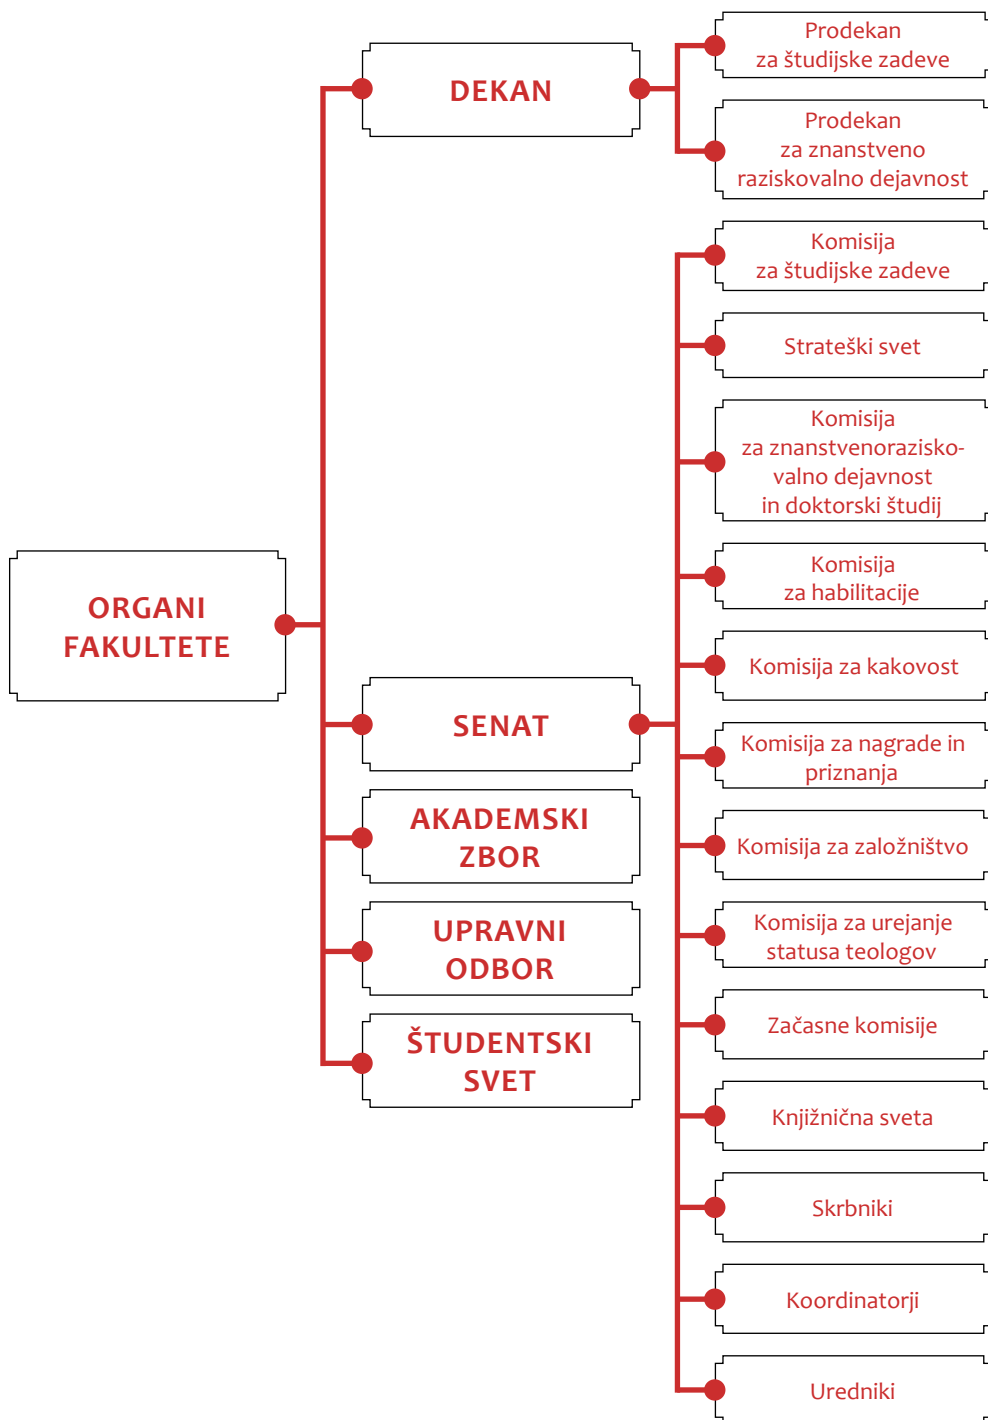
DEKAN

Prodekan za študijske zadeve

Prodekan za znanstveno raziskovalno dejavnost

ORGANI FAKULTETE

SENAT

AKADEMSKI ZBOR

UPRAVNI ODBOR

ŠTUDENTSKI SVET

Komisija za študijske zadeve

Strateški svet

Komisija za znanstvenoraziskovalno dejavnost in doktorski študij

Komisija za habilitacije

Komisija za kakovost

Komisija za nagrade in priznanja

Komisija za založništvo

Komisija za urejanje statusa teologov

Začasne komisije

Knjižnična sveta

Skrbniki

Koordinatorji

Uredniki